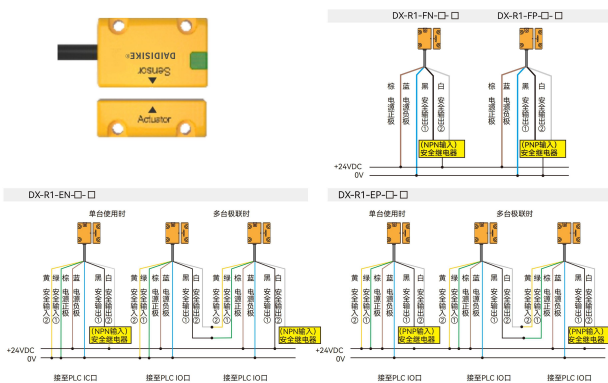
DADISIKE
Sensor
Actuator

DX-R1-FN-□-□
DX-R1-FP-□-□

棕 电源正极
蓝 电源负极
黑 安全输出①
白 安全输出②
(NPN输入)
安全继电器

棕 电源正极
蓝 电源负极
黑 安全输出①
白 安全输出②
(PNP输入)
安全继电器

+24VDC
0V

DX-R1-EN-□-□
单台使用时
多台级联时
黄 安全输入①
绿 安全输入②
棕 电源正极
蓝 电源负极
黑 安全输出①
白 安全输出②
黄 安全输入①
绿 安全输入②
棕 电源正极
蓝 电源负极
黑 安全输出①
白 安全输出②
(NPN输入)
安全继电器
(NPN输入)
安全继电器
+24VDC
0V
接至PLC IO口
接至PLC IO口

DX-R1-EP-□-□
单台使用时
多台级联时
黄 安全输入①
绿 安全输入②
棕 电源正极
蓝 电源负极
黑 安全输出①
白 安全输出②
黄 安全输入①
绿 安全输入②
棕 电源正极
蓝 电源负极
黑 安全输出①
白 安全输出②
(PNP输入)
安全继电器
(PNP输入)
安全继电器
+24VDC
0V
接至PLC IO口
接至PLC IO口
接至PLC IO口